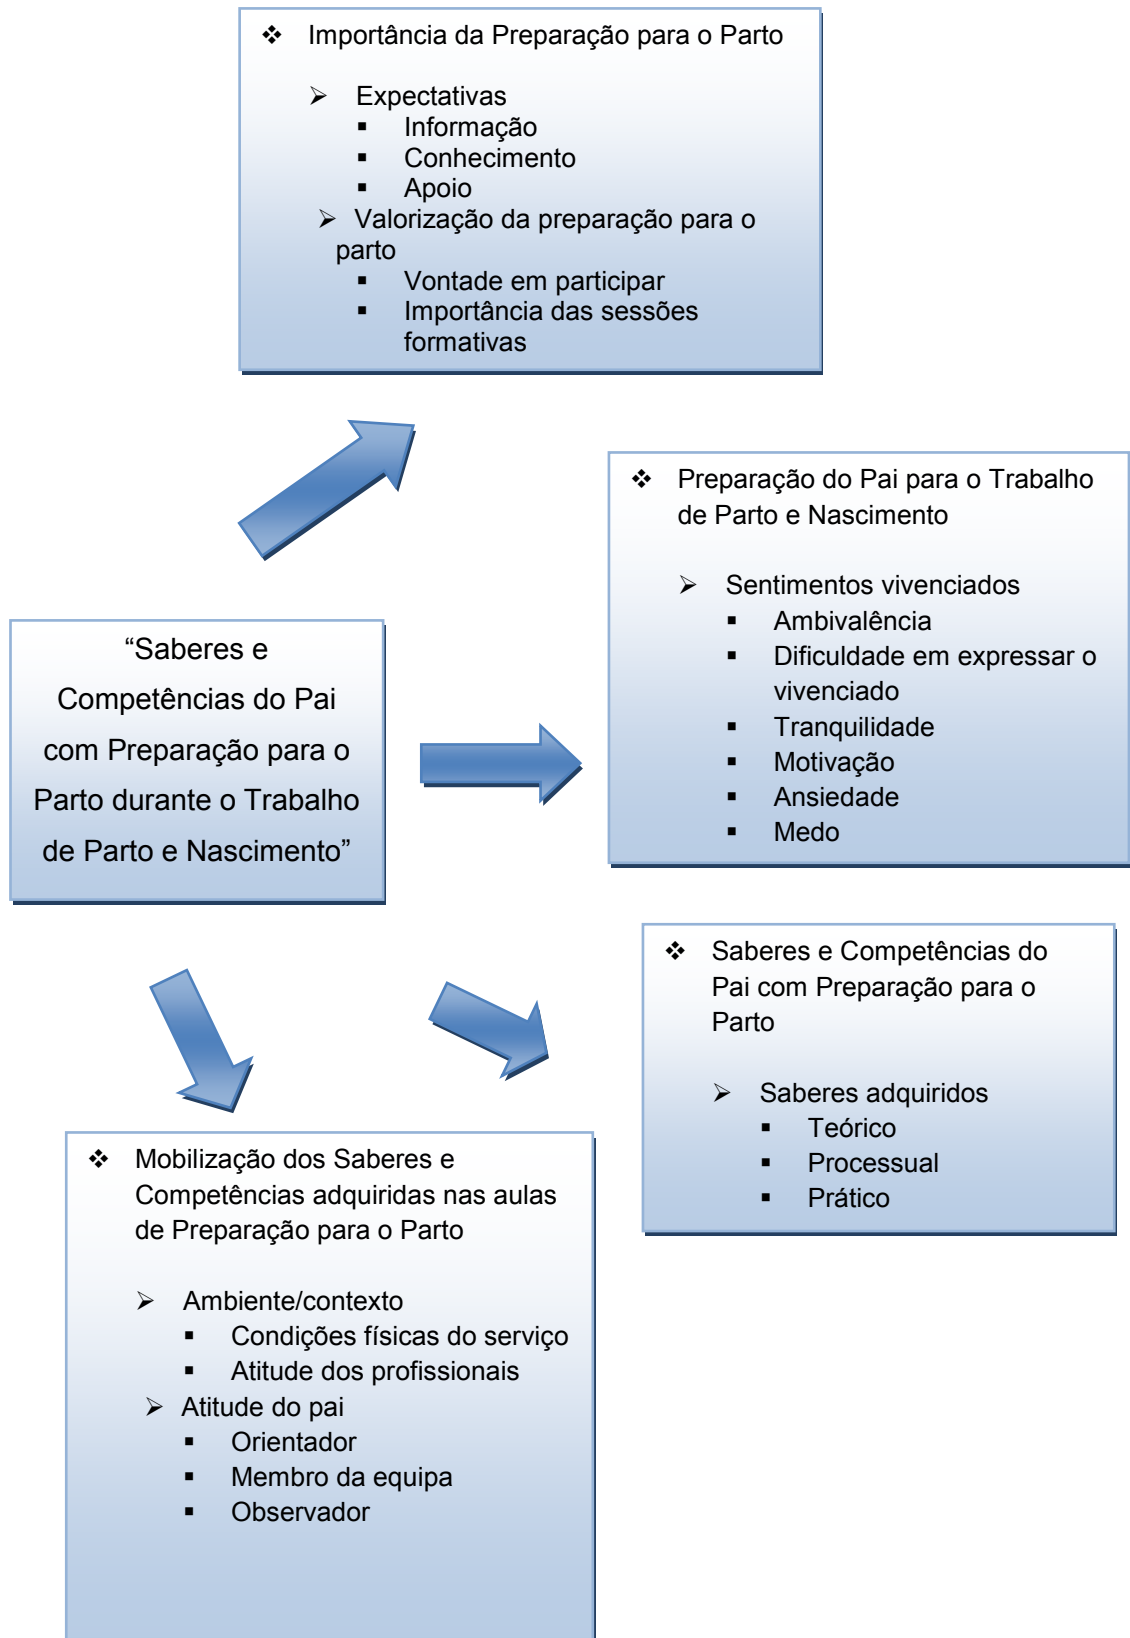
❖ Importância da Preparação para o Parto

➢ Expectativas
▪ Informação
▪ Conhecimento
▪ Apoio
➢ Valorização da preparação para o parto
▪ Vontade em participar
▪ Importância das sessões formativas

❖ Preparação do Pai para o Trabalho de Parto e Nascimento

➢ Sentimentos vivenciados
▪ Ambivalência
▪ Dificuldade em expressar o vivenciado
▪ Tranquilidade
▪ Motivação
▪ Ansiedade
▪ Medo

"Saberes e Competências do Pai com Preparação para o Parto durante o Trabalho de Parto e Nascimento"

❖ Saberes e Competências do Pai com Preparação para o Parto

➢ Saberes adquiridos
▪ Teórico
▪ Processual
▪ Prático

❖ Mobilização dos Saberes e Competências adquiridas nas aulas de Preparação para o Parto

➢ Ambiente/contexto
▪ Condições físicas do serviço
▪ Atitude dos profissionais
➢ Atitude do pai
▪ Orientador
▪ Membro da equipa
▪ Observador